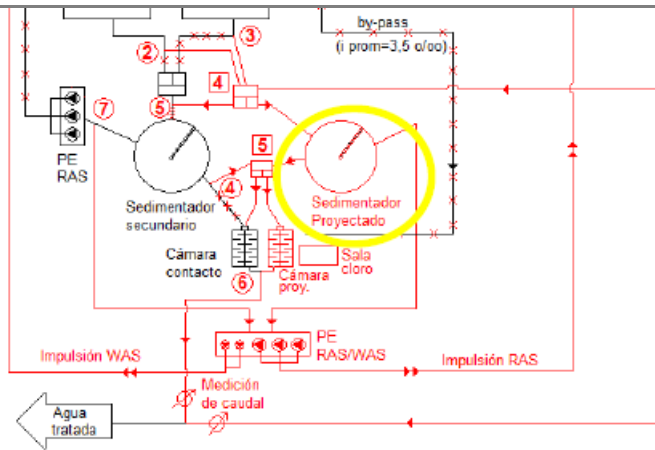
by-pass
(i prom=3,5 o/oo)
2
3
4
5
7
PE
RAS
Sedimentador
secundario
5
4
Sedimentador
Proyectado
Cámara
contacto
6
Cámara
proy.
Sala
cloro
PE
RAS/WAS
Impulsión WAS
Impulsión RAS
Medición
de caudal
Agua
tratada